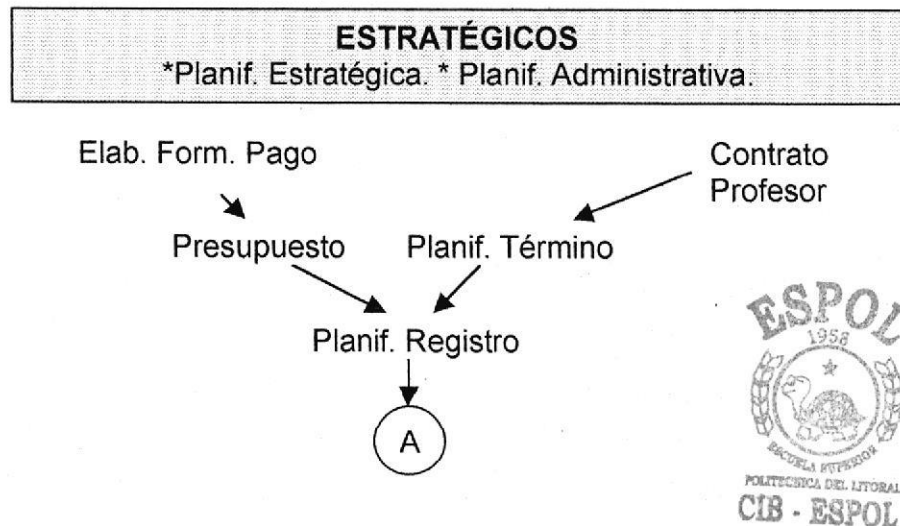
**ESTRATÉGICOS**
*Planif. Estratégica. * Planif. Administrativa.

Elab. Form. Pago

Contrato Profesor

Presupuesto

Planif. Término

Planif. Registro

A

ESPOL
1958
ESCUELA SUPERIOR
POLITECNICA DEL LITORAL
CIB - ESPOL